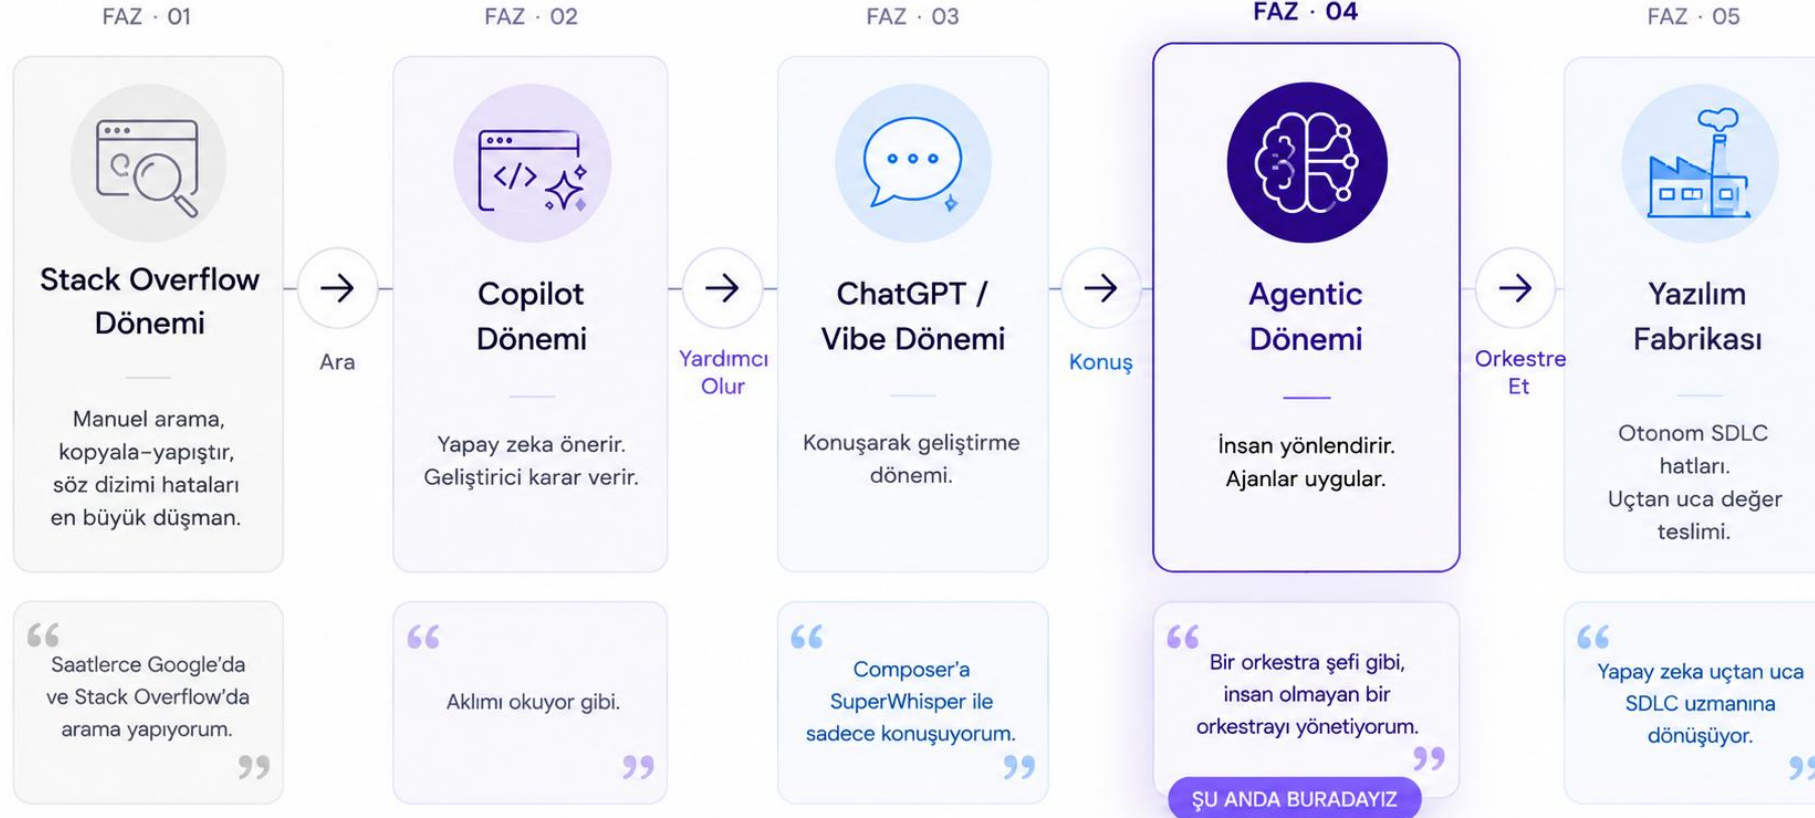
FAZ · 01

Stack Overflow Dönemi

Manuel arama, kopyala-yapıştır, söz dizimi hataları en büyük düşman.

“Saatlerce Google'da ve Stack Overflow'da arama yapıyorum.”

Ara

FAZ · 02

Copilot Dönemi

Yapay zeka önerir. Geliştirici karar verir.

“Aklımı okuyor gibi.”

Yardımcı Olur

FAZ · 03

ChatGPT / Vibe Dönemi

Konuşarak geliştirme dönemi.

“Composer'a SuperWhisper ile sadece konuşuyorum.”

Konuş

FAZ · 04

Agentic Dönemi

İnsan yönlendirir. Ajanlar uygular.

“Bir orkestra şefi gibi, insan olmayan bir orkestrayı yönetiyorum.”

ŞU ANDA BURADAYIZ

Orkestre Et

FAZ · 05

Yazılım Fabrikası

Otonom SDLC hatları. Uçtan uca değer teslimi.

“Yapay zeka uçtan uca SDLC uzmanına dönüşüyor.”